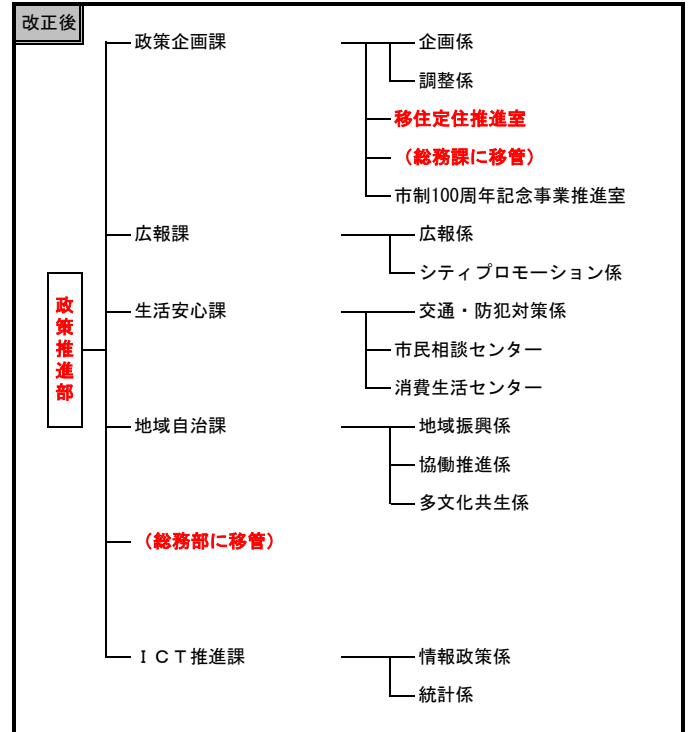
改正後

政策推進部

政策企画課
企画係
調整係
移住定住推進室
（総務課に移管）
市制100周年記念事業推進室

広報課
広報係
シティプロモーション係

生活安心課
交通・防犯対策係
市民相談センター
消費生活センター

地域自治課
地域振興係
協働推進係
多文化共生係

（総務部に移管）

ＩＣＴ推進課
情報政策係
統計係